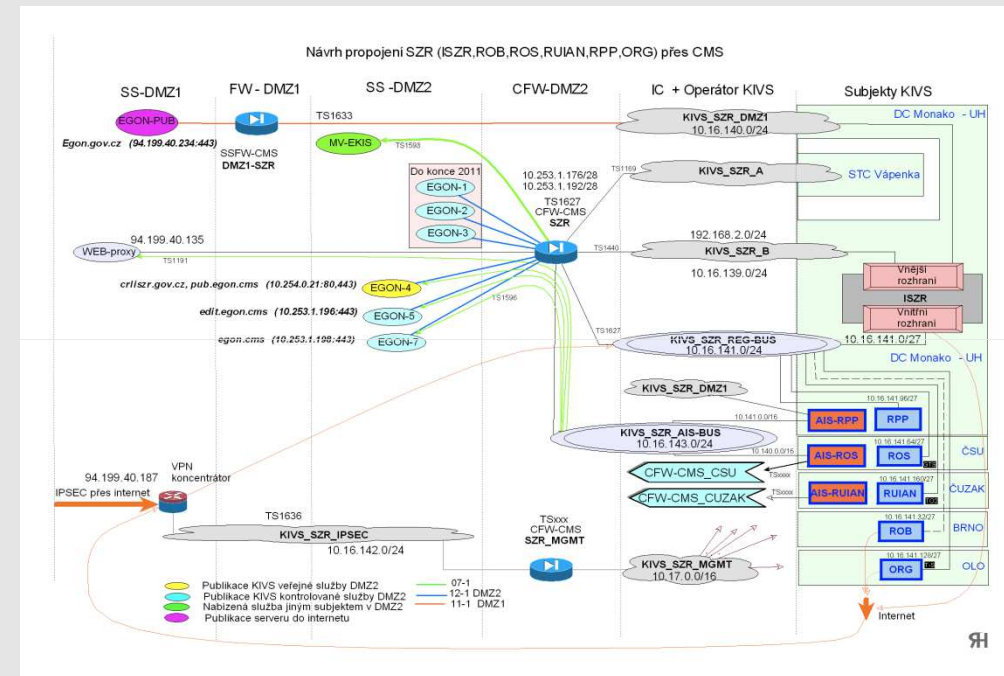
Návrh propojení SZR (ISZR,ROB,ROS,RUIAN,RPP,ORG) přes CMS

SS-DMZ1
FW - DMZ1
SS -DMZ2
CFW-DMZ2
IC + Operátor KIVS
Subjekty KIVS

EGON-PUB
Egon.gov.cz (94.199.40.234:443)
TS1633
SSFW-CMS
DMZ1-SZR
MV-EKIS
TS1598
KIVS_SZR_DMZ1
10.16.140.0/24
DC Monako - UH

Do konce 2011
EGON-1
EGON-2
EGON-3
10.253.1.176/28
10.253.1.192/28
TS1627
CFW-CMS
SZR
TS1169
KIVS_SZR_A
STC Vápenka

94.199.40.135
WEB-proxy
TS1191
TS1440
192.168.2.0/24
KIVS_SZR_B
10.16.139.0/24
Vnější rozhraní
ISZR
Vnitřní rozhraní

crliszr.gov.cz, pub.egon.cms (10.254.0.21:80,443)
EGON-4
edit.egon.cms (10.253.1.196:443)
EGON-5
TS1596
egon.cms (10.253.1.198:443)
EGON-7
TS1627
KIVS_SZR_REG-BUS
10.16.141.0/24
10.16.141.0/27
DC Monako - UH

KIVS_SZR_DMZ1
10.16.141.96/27
10.141.0.0/16
AIS-RPP
RPP
KIVS_SZR_AIS-BUS
10.16.143.0/24
10.16.141.64/27
10.140.0.0/15
AIS-ROS
ROS
ČSU
CFW-CMS_CSU
TSxxxx
10.16.141.160/27
ČUZAK
CFW-CMS_CUZAK
TSxxxx
AIS-RUIAN
RUIAN

VPN koncentrátor
94.199.40.187
IPSEC přes internet
TS1636
KIVS_SZR_IPSEC
10.16.142.0/24
TSxxx
CFW-CMS
SZR_MGMT
KIVS_SZR_MGMT
10.17.0.0/16
10.16.141.32/27
ROB
BRNO
10.16.141.128/27
ORG
OLO

Publikace KIVS veřejné služby DMZ2
Publikace KIVS kontrolované služby DMZ2
Nabízená služba jiným subjektem v DMZ2
Publikace serveru do internetu
07-1
12-1 DMZ2
11-1 DMZ1
Internet
ЯH